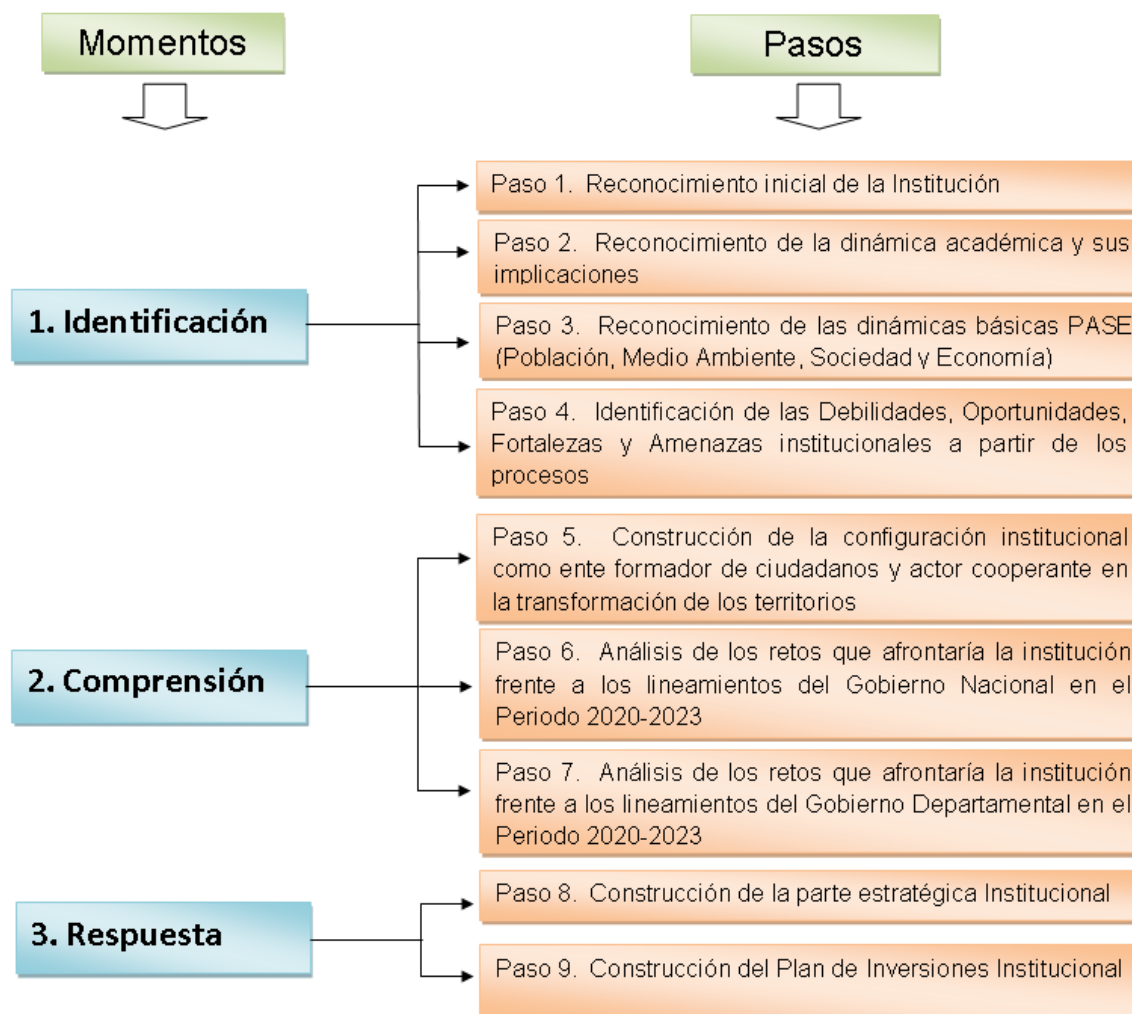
Momentos

Pasos

1. Identificación

Paso 1. Reconocimiento inicial de la Institución

Paso 2. Reconocimiento de la dinámica académica y sus implicaciones

Paso 3. Reconocimiento de las dinámicas básicas PASE (Población, Medio Ambiente, Sociedad y Economía)

Paso 4. Identificación de las Debilidades, Oportunidades, Fortalezas y Amenazas institucionales a partir de los procesos

2. Comprensión

Paso 5. Construcción de la configuración institucional como ente formador de ciudadanos y actor cooperante en la transformación de los territorios

Paso 6. Análisis de los retos que afrontaría la institución frente a los lineamientos del Gobierno Nacional en el Periodo 2020-2023

Paso 7. Análisis de los retos que afrontaría la institución frente a los lineamientos del Gobierno Departamental en el Periodo 2020-2023

3. Respuesta

Paso 8. Construcción de la parte estratégica Institucional

Paso 9. Construcción del Plan de Inversiones Institucional